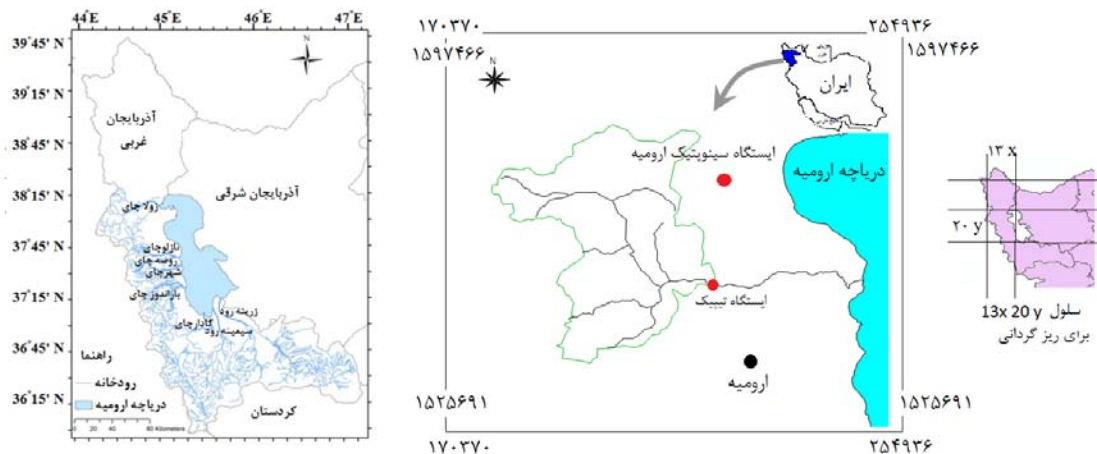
44°E 45°E 46°E 47°E

39°45' N
39°15' N
38°45' N
38°15' N
37°45' N
37°15' N
36°45' N
36°15' N

N

آذربایجان غربی

آذربایجان شرقی

زولاچای

نازلوچای
روضه چای
شهرچای

باراندوز چای

زرینه رود
گادارچای
سیمینه رود

راهنما
رودخانه
دریاچه ارومیه

کردستان

0 20 40 80 Kilometers

۱۷۰۳۷۰ ۲۵۴۹۳۶
۱۵۹۷۴۶۶ ۱۵۹۷۴۶۶

ایران

ایستگاه سینوپتیک ارومیه

دریاچه ارومیه

ایستگاه تپیک

ارومیه

۱۵۲۵۶۹۱ ۱۵۲۵۶۹۱
۱۷۰۳۷۰ ۲۵۴۹۳۶

۱۳ x

۲۰ y

سلول 13x 20 y
برای ریز گردانی